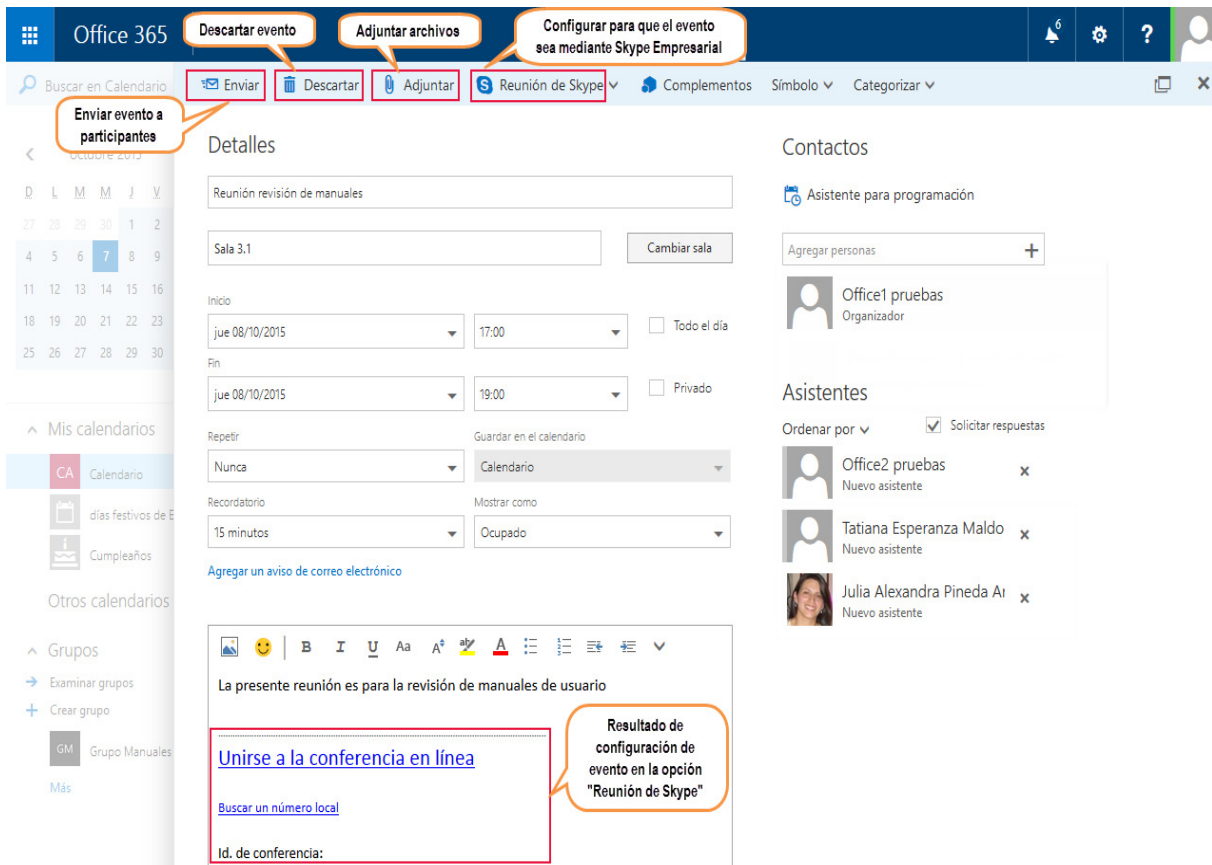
Office 365

Descartar evento

Adjuntar archivos

Configurar para que el evento sea mediante Skype Empresarial

6

?

Buscar en Calendario

Enviar

Descartar

Adjuntar

Reunión de Skype

Complementos

Símbolo

Categorizar

Enviar evento a participantes

octubre 2015

| D | L | M | M | J | V |
|---|---|---|---|---|---|
| 27 | 28 | 29 | 30 | 1 | 2 |
| 4 | 5 | 6 | 7 | 8 | 9 |
| 11 | 12 | 13 | 14 | 15 | 16 |
| 18 | 19 | 20 | 21 | 22 | 23 |
| 25 | 26 | 27 | 28 | 29 | 30 |

Mis calendarios

CA Calendario

días festivos de E

Cumpleaños

Otros calendarios

Grupos

Examinar grupos

Crear grupo

GM Grupo Manuales

Más

Detalles

Reunión revisión de manuales

Sala 3.1

Cambiar sala

Inicio

jue 08/10/2015

17:00

Todo el día

Fin

jue 08/10/2015

19:00

Privado

Repetir

Nunca

Guardar en el calendario

Calendario

Recordatorio

15 minutos

Mostrar como

Ocupado

Agregar un aviso de correo electrónico

B I U Aa A

La presente reunión es para la revisión de manuales de usuario

Unirse a la conferencia en línea

Buscar un número local

Id. de conferencia:

Resultado de configuración de evento en la opción "Reunión de Skype"

Contactos

Asistente para programación

Agregar personas

Office1 pruebas

Organizador

Asistentes

Ordenar por

Solicitar respuestas

Office2 pruebas

Nuevo asistente

Tatiana Esperanza Maldo

Nuevo asistente

Julia Alexandra Pineda Ar

Nuevo asistente